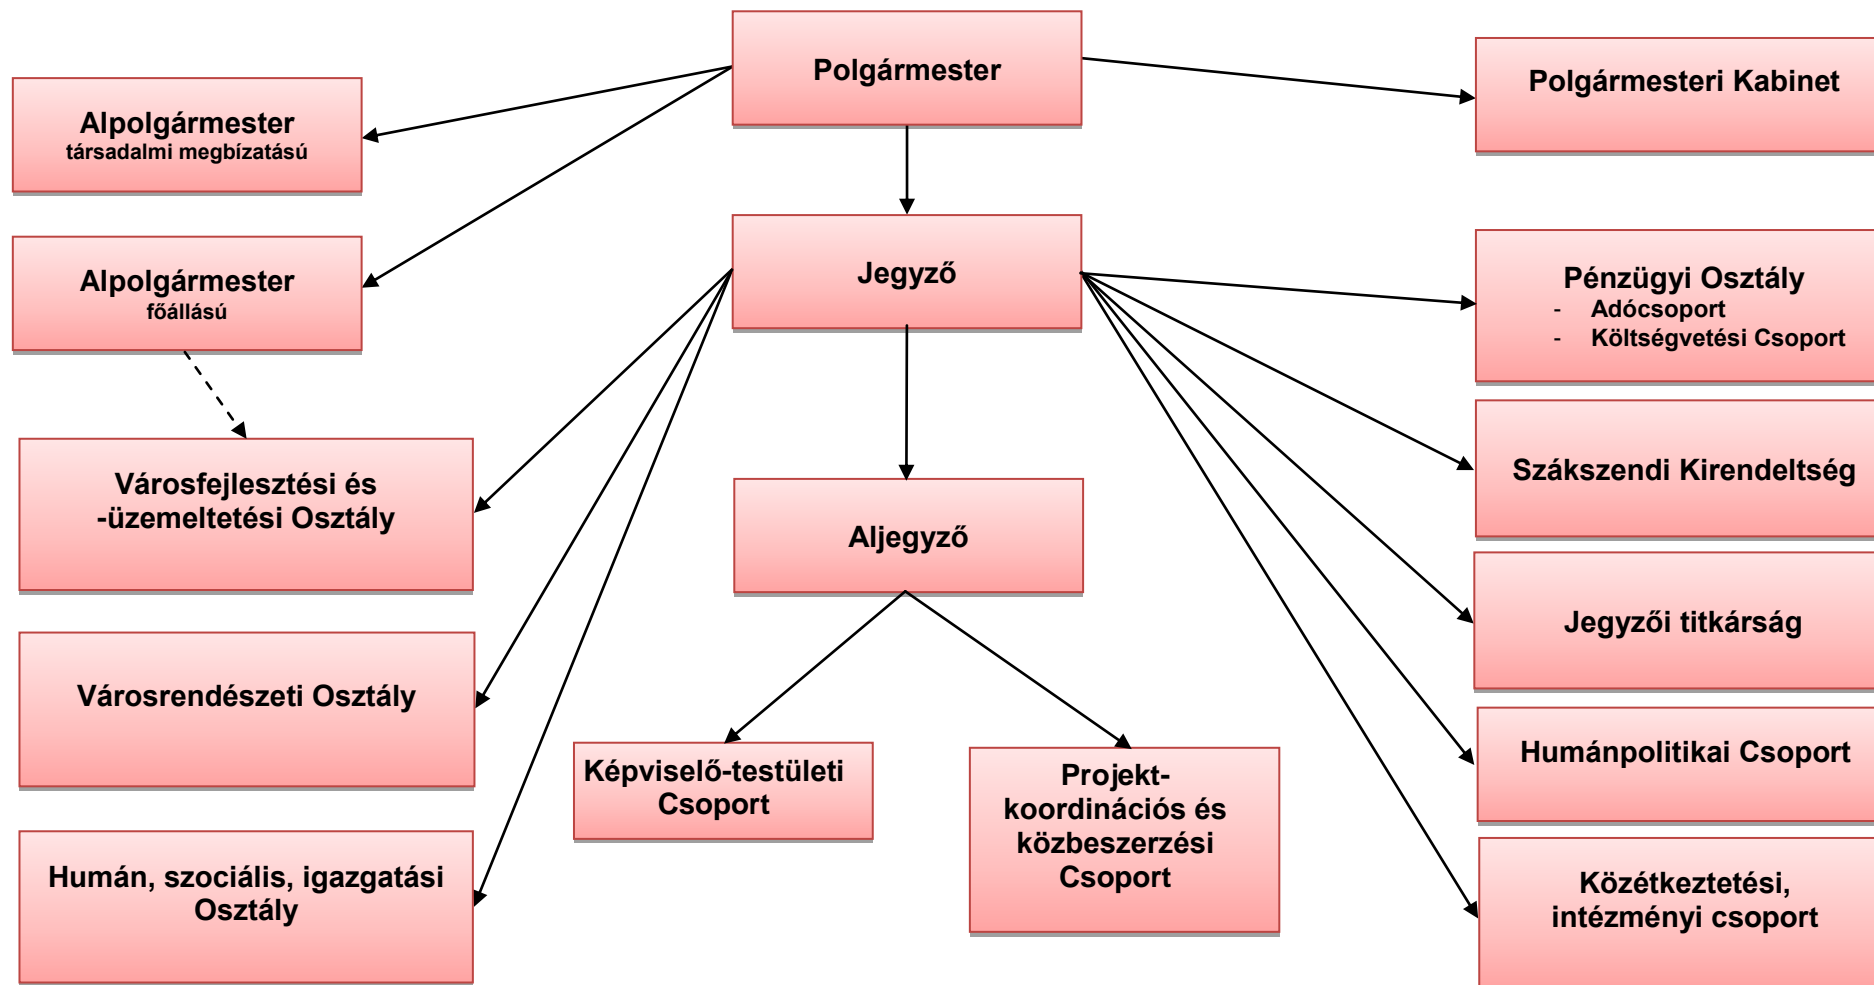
Polgármester

Alpolgármester
társadalmi megbízatású

Polgármesteri Kabinet

Alpolgármester
főállású

Jegyző

Pénzügyi Osztály
- Adócsoport
- Költségvetési Csoport

Városfejlesztési és -üzemeltetési Osztály

Aljegyző

Szákszendi Kirendeltség

Jegyzői titkárság

Városrendészeti Osztály

Képviselő-testületi Csoport

Projekt-koordinációs és közbeszerzési Csoport

Humánpolitikai Csoport

Humán, szociális, igazgatási Osztály

Közétkeztetési, intézményi csoport